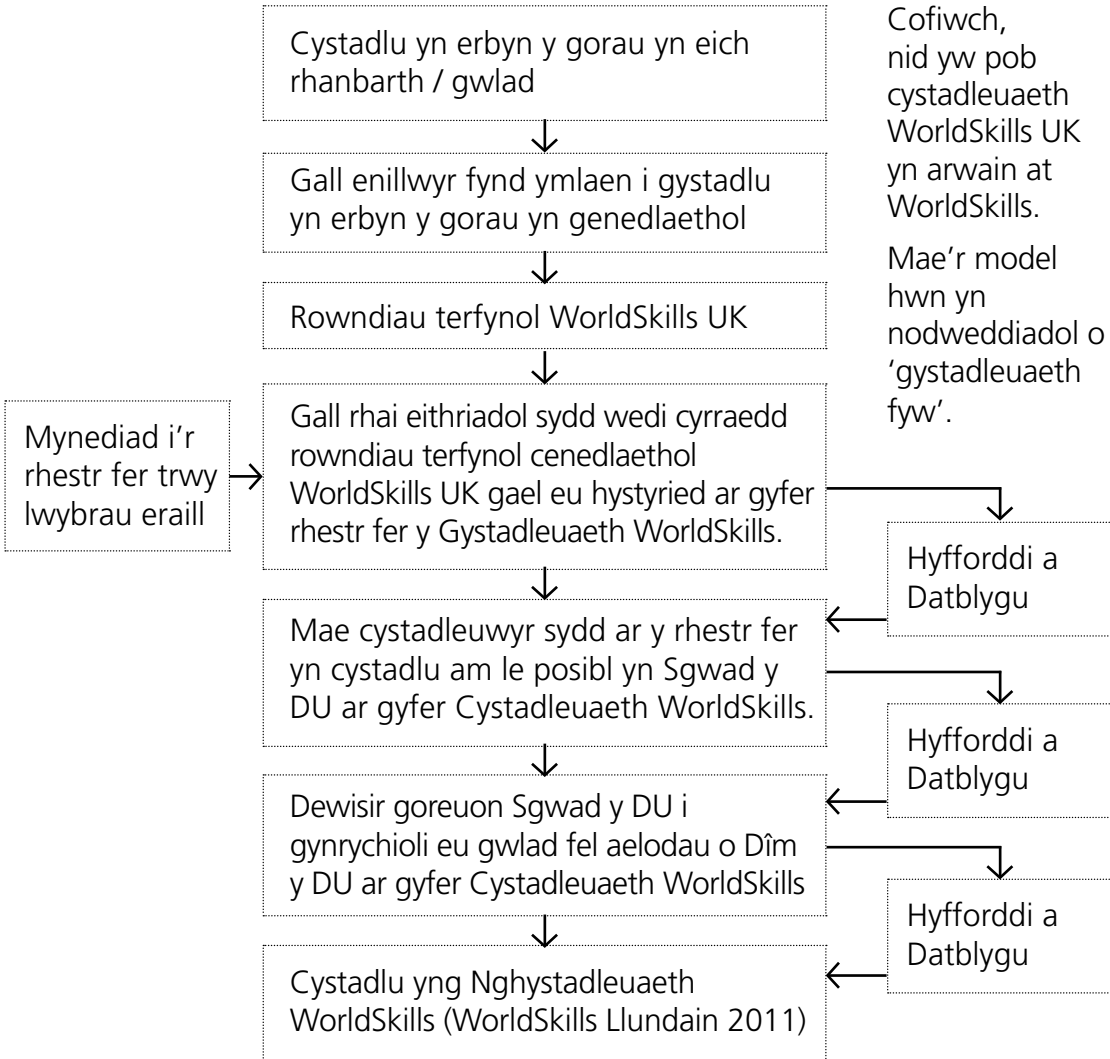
Cystadlu yn erbyn y gorau yn eich rhanbarth / gwlad

Gall enillwyr fynd ymlaen i gystadlu yn erbyn y gorau yn genedlaethol

Rowndiau terfynol WorldSkills UK

Mynediad i'r rhestr fer trwy lwybrau eraill

Gall rhai eithriadol sydd wedi cyrraedd rowndiau terfynol cenedlaethol WorldSkills UK gael eu hystyried ar gyfer rhestr fer y Gystadleuaeth WorldSkills.

Hyfforddi a Datblygu

Mae cystadleuwyr sydd ar y rhestr fer yn cystadlu am le posibl yn Sgwad y DU ar gyfer Cystadleuaeth WorldSkills.

Hyfforddi a Datblygu

Dewisir goreuon Sgwad y DU i gynrychioli eu gwlad fel aelodau o Dîm y DU ar gyfer Cystadleuaeth WorldSkills

Hyfforddi a Datblygu

Cystadlu yng Nghystadleuaeth WorldSkills (WorldSkills Llundain 2011)

Cofiwch, nid yw pob cystadleuaeth WorldSkills UK yn arwain at WorldSkills.

Mae'r model hwn yn nodweddiadol o 'gystadleuaeth fyw'.